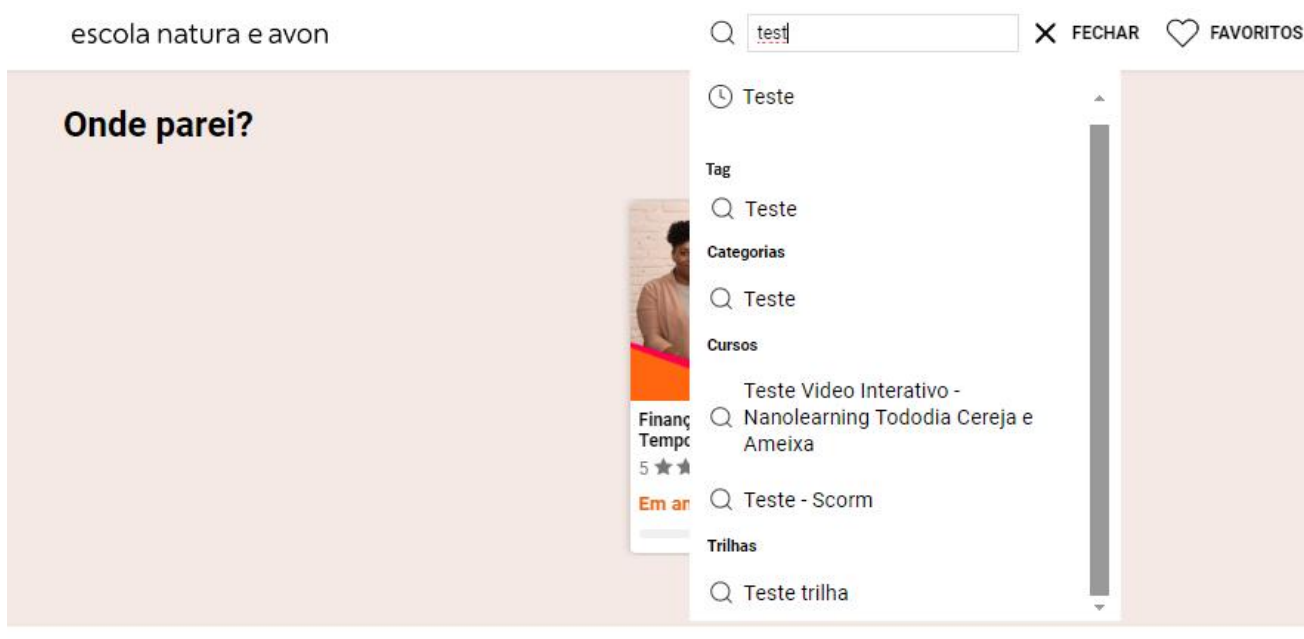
escola natura e avon

test

FECHAR FAVORITOS

Onde parei?

Teste

Tag

Teste

Categorias

Teste

Cursos

Teste Video Interativo - Nanolearning Tododia Cereja e Ameixa

Teste - Scorm

Trilhas

Teste trilha

Finanç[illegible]
Tempo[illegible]
5
Em an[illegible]